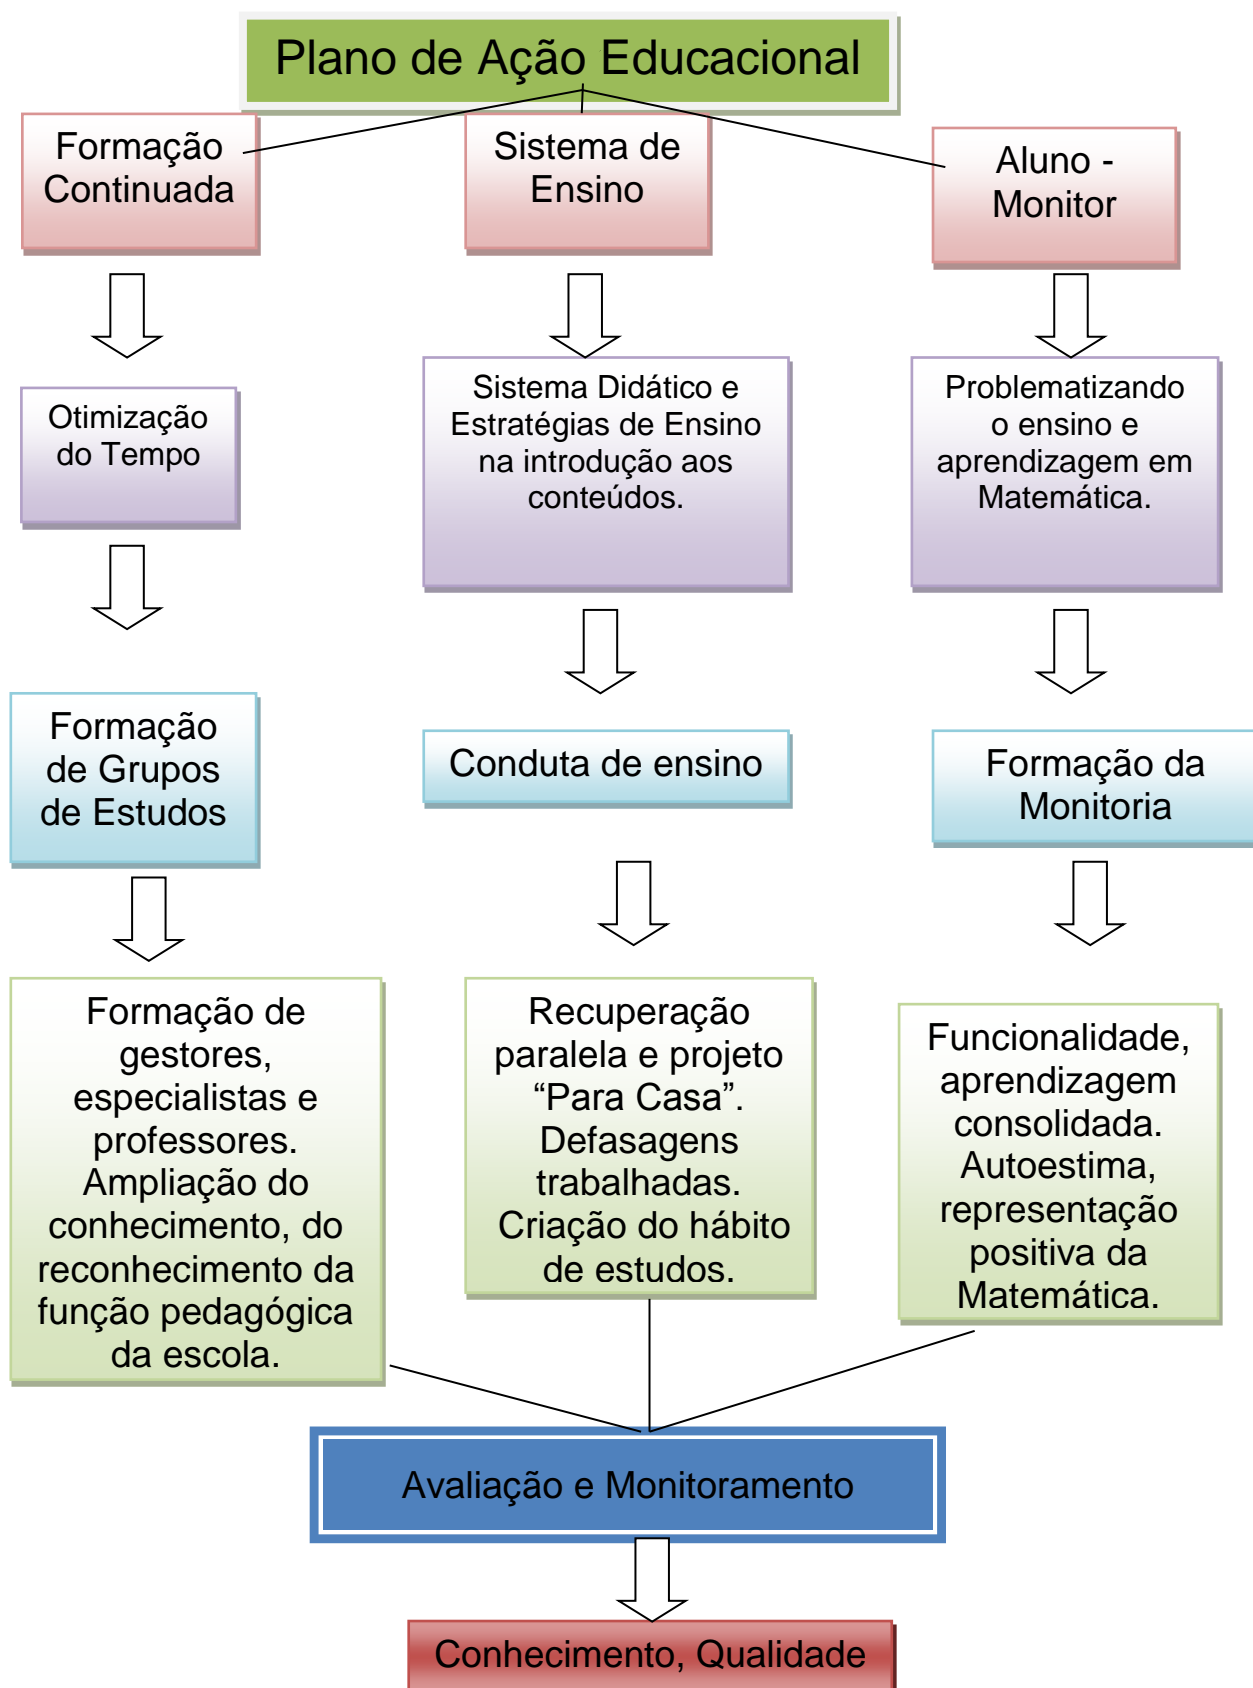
Plano de Ação Educacional

Formação Continuada

Sistema de Ensino

Aluno - Monitor

Otimização do Tempo

Sistema Didático e Estratégias de Ensino na introdução aos conteúdos.

Problematizando o ensino e aprendizagem em Matemática.

Formação de Grupos de Estudos

Conduta de ensino

Formação da Monitoria

Formação de gestores, especialistas e professores. Ampliação do conhecimento, do reconhecimento da função pedagógica da escola.

Recuperação paralela e projeto “Para Casa”. Defasagens trabalhadas. Criação do hábito de estudos.

Funcionalidade, aprendizagem consolidada. Autoestima, representação positiva da Matemática.

Avaliação e Monitoramento

Conhecimento, Qualidade